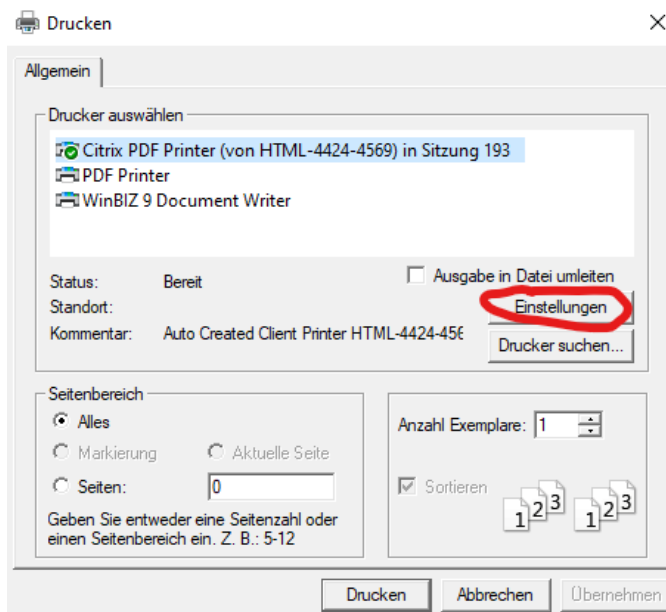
Drucken

Allgemein

Drucker auswählen

Citrix PDF Printer (von HTML-4424-4569) in Sitzung 193
PDF Printer
WinBIZ 9 Document Writer

Status: Bereit
Standort:
Kommentar: Auto Created Client Printer HTML-4424-456

Ausgabe in Datei umleiten

Einstellungen

Drucker suchen...

Seitenbereich

Alles

Markierung

Aktuelle Seite

Seiten: 0

Geben Sie entweder eine Seitenzahl oder einen Seitenbereich ein. Z. B.: 5-12

Anzahl Exemplare: 1

Sortieren

1 2 3 1 2 3

Drucken Abbrechen Übernehmen